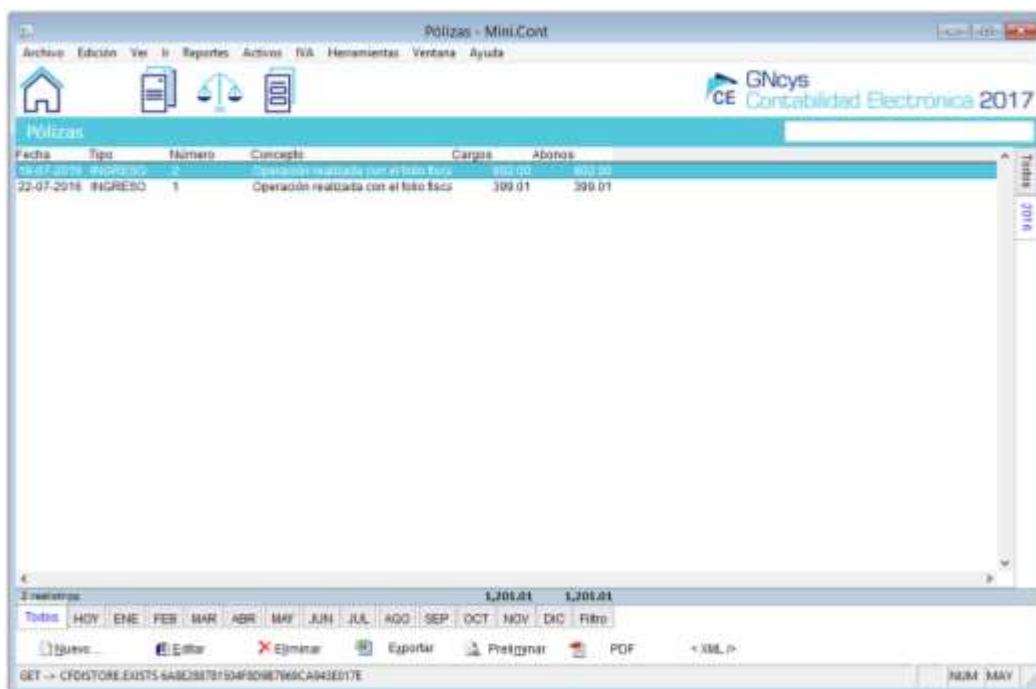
Pólizas - Mini.Cont

Archivo Edición Ver Ir Reportes Activos IVA Herramientas Ventana Ayuda

GNcys
CE Contabilidad Electrónica 2017

Pólizas

| Fecha | Tipo | Número | Concepto | Cargos | Abonos |
|---|---|---|---|---|---|
| 19-07-2016 | INGRESO | 2 | Operación realizada con el folio fisca | 802.00 | 802.00 |
| 22-07-2016 | INGRESO | 1 | Operación realizada con el folio fisca | 399.01 | 399.01 |

Todas
2016

2 registros 1,201.01 1,201.01

Todos HOY ENE FEB MAR ABR MAY JUN JUL AGO SEP OCT NOV DIC Filtro

Nuevo... Editar Eliminar Exportar Preliminar PDF < XML />

GET -> CFDISTORE.EXISTS 6A8E28878150AF8D9B7966CA943E017E

NUM MAY